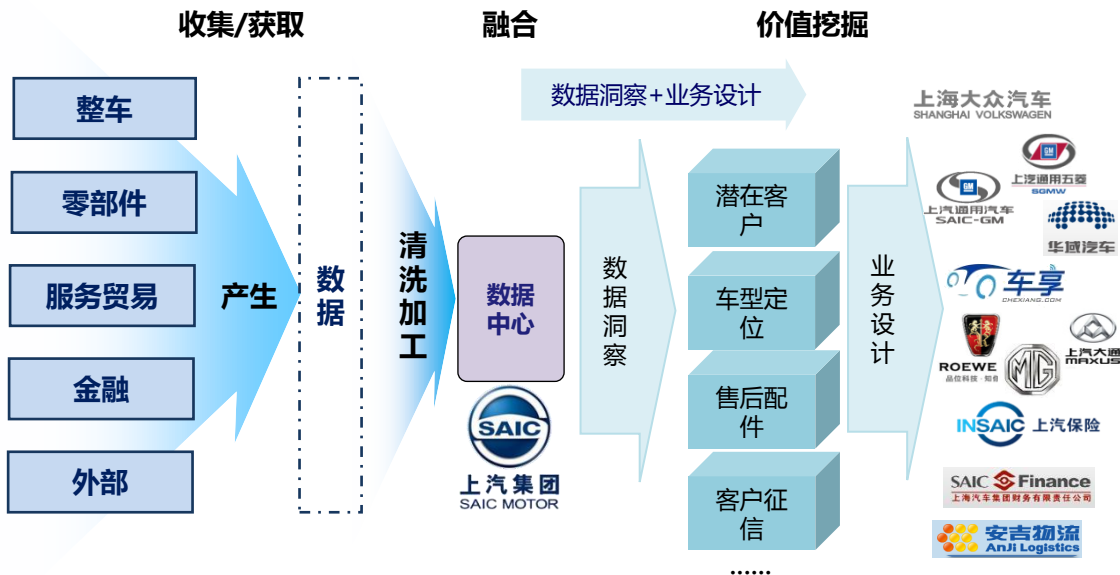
收集/获取

融合

价值挖掘

整车

零部件

服务贸易

金融

外部

产生

数据

清洗加工

数据中心

SAIC

上汽集团
SAIC MOTOR

数据洞察+业务设计

数据洞察

潜在客户

车型定位

售后配件

客户征信

……

业务设计

上海大众汽车
SHANGHAI VOLKSWAGEN

上汽通用汽车
SAIC-GM

上汽通用五菱
SGMW

华域汽车

车享
CHEXIANG.COM

ROEWE
品位科技·知者

MG

上汽大通
MAXUS

INSAIC 上汽保险

SAIC Finance
上海汽车集团财务有限责任公司

安吉物流
AnJi Logistics